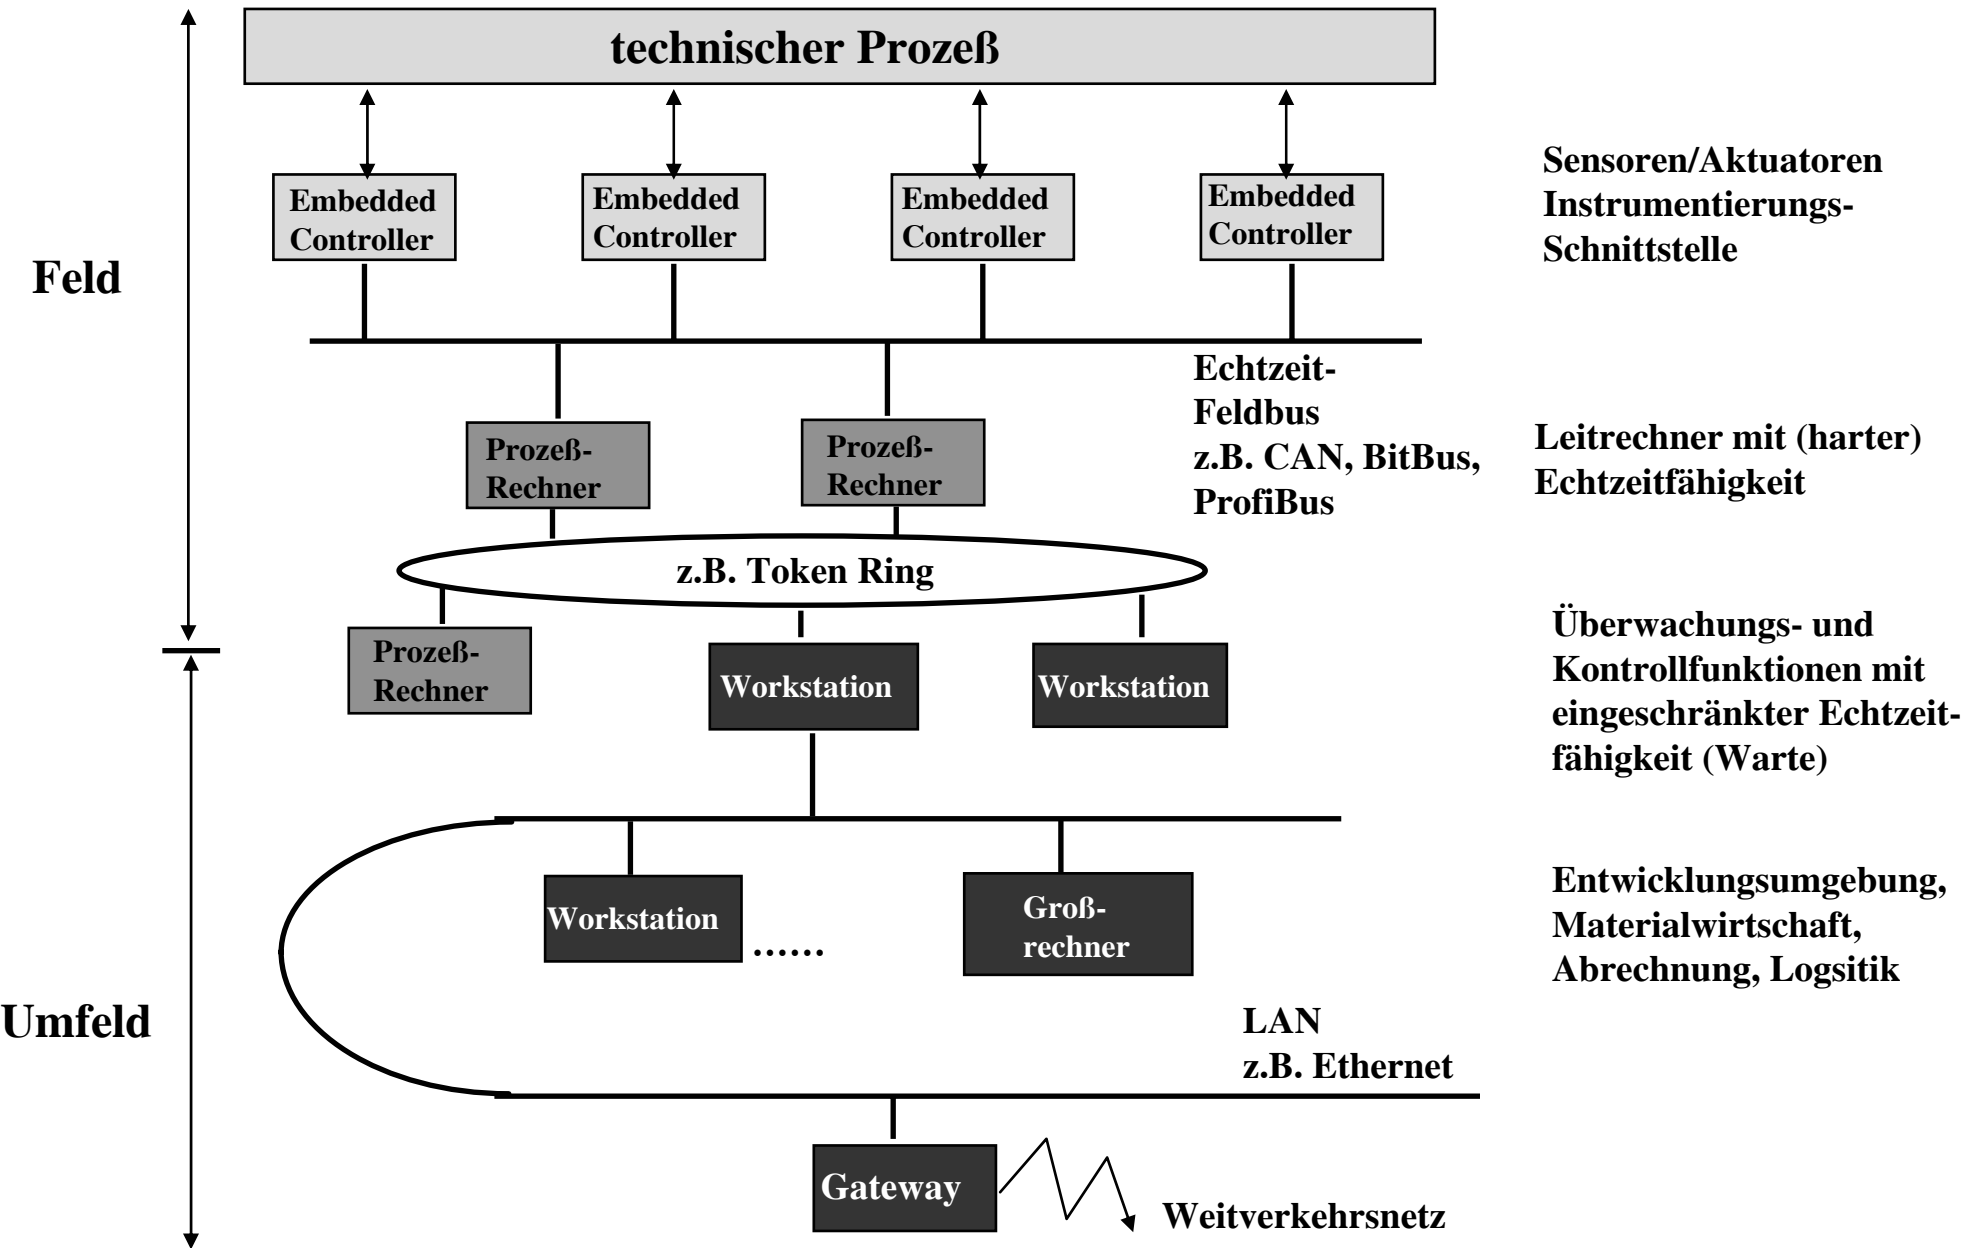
technischer Prozeß

Embedded Controller

Embedded Controller

Embedded Controller

Embedded Controller

Sensoren/Aktuatoren Instrumentierungs-Schnittstelle

Feld

Echtzeit-Feldbus z.B. CAN, BitBus, ProfiBus

Prozeß-Rechner

Prozeß-Rechner

Leitrechner mit (harter) Echtzeitfähigkeit

z.B. Token Ring

Prozeß-Rechner

Workstation

Workstation

Überwachungs- und Kontrollfunktionen mit eingeschränkter Echtzeitfähigkeit (Warte)

Workstation

......

Groß-rechner

Entwicklungsumgebung, Materialwirtschaft, Abrechnung, Logsitik

Umfeld

LAN z.B. Ethernet

Gateway

Weitverkehrsnetz